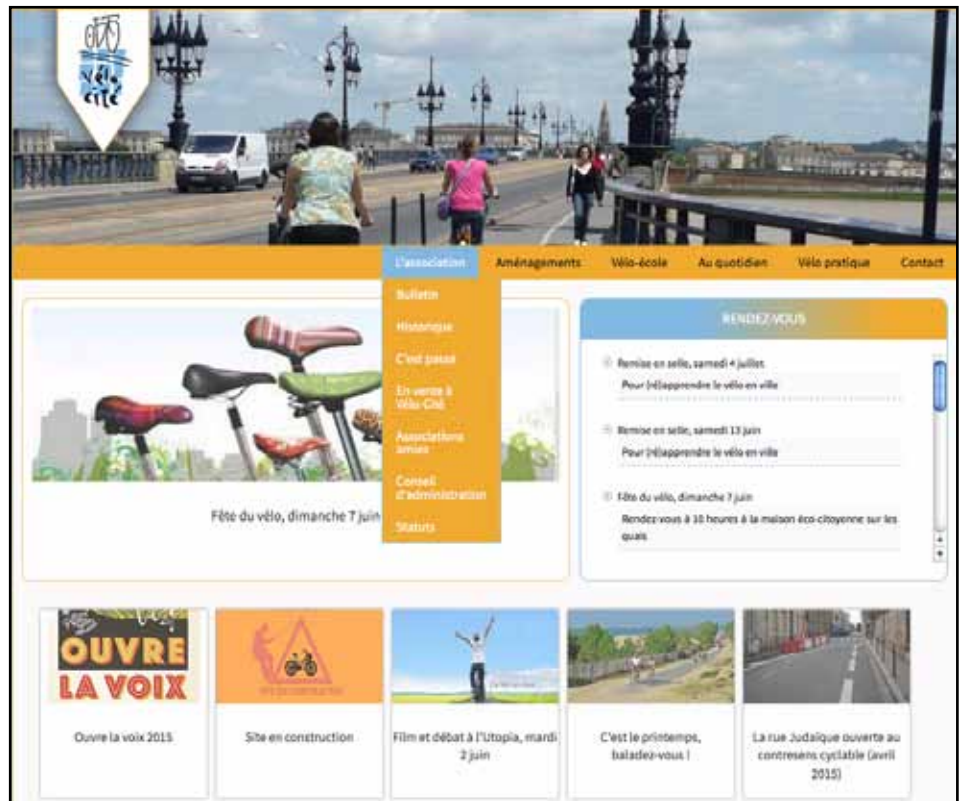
vélo cité

L'association
Aménagements
Vélo-école
Au quotidien
Vélo pratique
Contact

Bulletin
Historique
C'est passé
En vente à Vélo-Cité
Associations amies
Conseil d'administration
Statuts

Fête du vélo, dimanche 7 juin

RENDEZ-VOUS

Remise en selle, samedi 4 juillet
Pour (ré)apprendre le vélo en ville

Remise en selle, samedi 13 juin
Pour (ré)apprendre le vélo en ville

Fête du vélo, dimanche 7 juin
Rendez-vous à 10 heures à la maison éco-citoyenne sur les quais

OUVRE LA VOIX

Ouvre la voix 2015

Site en construction

Film et débat à l'Utopia, mardi 2 juin

C'est le printemps, baladez-vous !

La rue Judaïque ouverte au contresens cyclable (avril 2015)